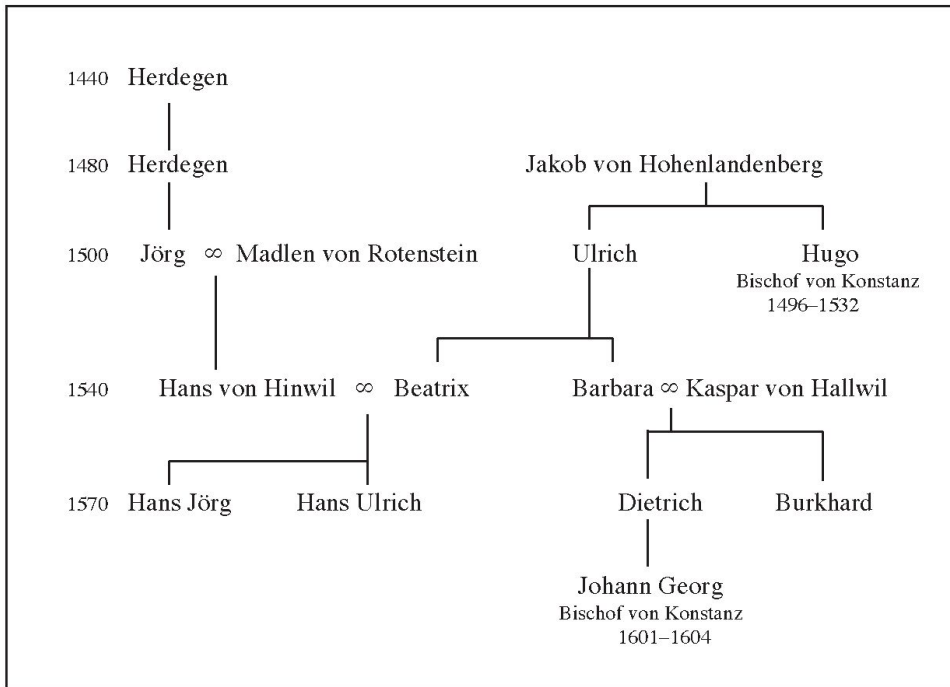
1440 Herdegen

1480 Herdegen

Jakob von Hohenlandenberg

1500 Jörg ∞ Madlen von Rotenstein

Ulrich

Hugo
Bischof von Konstanz
1496–1532

1540 Hans von Hinwil ∞ Beatrix

Barbara ∞ Kaspar von Hallwil

1570 Hans Jörg

Hans Ulrich

Dietrich

Burkhard

Johann Georg
Bischof von Konstanz
1601–1604